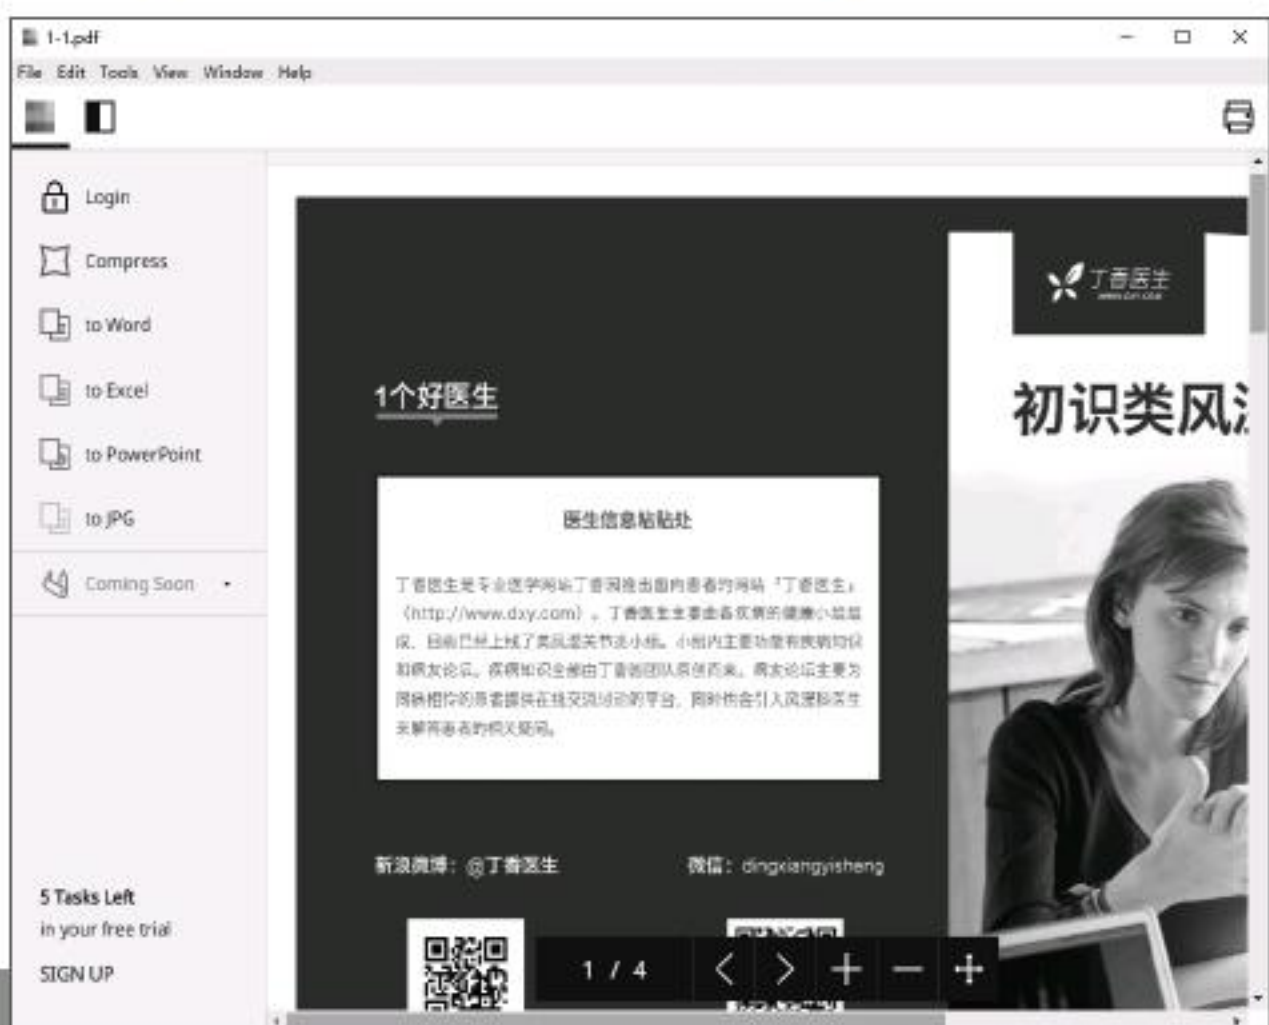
1-1.pdf

File Edit Tools View Window Help

Login

Compress

to Word

to Excel

to PowerPoint

to JPG

Coming Soon

5 Tasks Left

in your free trial

SIGN UP

1个好医生

医生信息粘贴处

丁香医生是专业医学网站丁香园推出面向患者的网站「丁香医生」(http://www.dxy.com)。丁香医生主要由各疾病的健康小组组成。目前已经上线了类风湿关节炎小组。小组内主要功能有疾病知识和病友论坛。疾病知识全部由丁香园团队原创而来。病友论坛主要为同病相怜的患者提供在线交流讨论的平台。同时也会引入风湿科医生来解答患者的相关疑问。

新浪微博：@丁香医生

微信：dingxiangyisheng

丁香医生

初识类风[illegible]

1 / 4